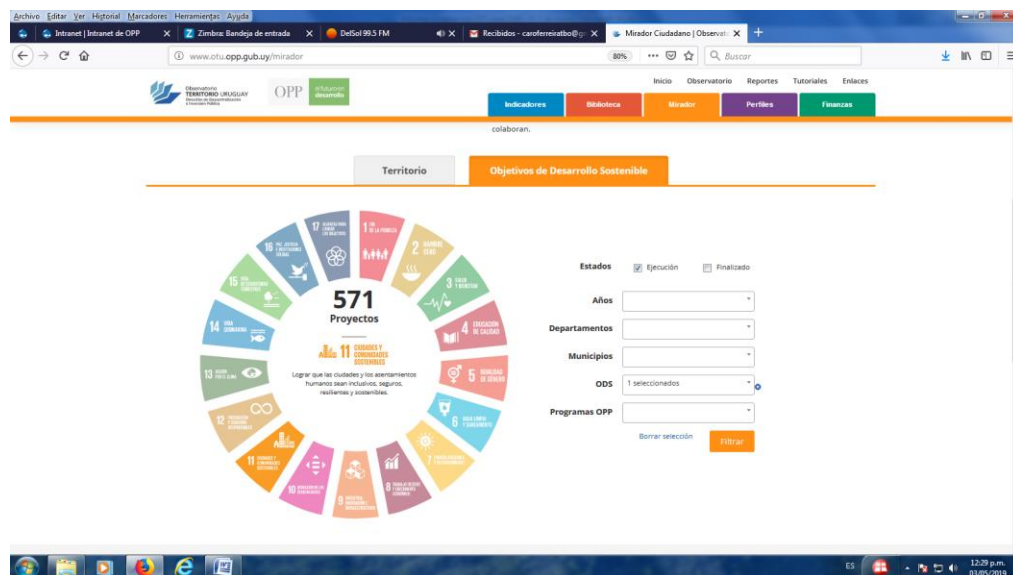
Archivo Editar Ver Historial Marcadores Herramientas Ayuda

Intranet | Intranet de OPP
Zimbra: Bandeja de entrada
DelSol 99.5 FM
Recibidos - caroferreiratbo@g
Mirador Ciudadano | Observat

www.otu.opp.gub.uy/mirador
80%
Buscar

Observatorio TERRITORIO URUGUAY
OPP
el futuro en desarrollo

Inicio Observatorio Reportes Tutoriales Enlaces

Indicadores
Biblioteca
Mirador
Perfiles
Finanzas

colaboran.

Territorio
Objetivos de Desarrollo Sostenible

1 FIN DE LA POBREZA
2 HAMBRE CERO
3 SALUD Y BIENESTAR
4 EDUCACIÓN DE CALIDAD
5 IGUALDAD DE GÉNERO
6 AGUA LIMPIA Y SANEAMIENTO
7 ENERGÍA ASEQUIBLE Y NO CONTAMINANTE
8 TRABAJO DECENTE Y CRECIMIENTO ECONÓMICO
9 INDUSTRIA, INNOVACIÓN E INFRAESTRUCTURA
10 REDUCCIÓN DE LAS DESIGUALDADES
11 CIUDADES Y COMUNIDADES SOSTENIBLES
12 PRODUCCIÓN Y CONSUMO RESPONSABLES
13 ACCIÓN POR EL CLIMA
14 VIDA SUBMARINA
15 VIDA DE ECOSISTEMAS TERRESTRES
16 PAZ, JUSTICIA E INSTITUCIONES SÓLIDAS
17 ALIANZAS PARA LOGRAR LOS OBJETIVOS

571
Proyectos

11 CIUDADES Y COMUNIDADES SOSTENIBLES
Lograr que las ciudades y los asentamientos humanos sean inclusivos, seguros, resilientes y sostenibles.

Estados
Ejecución
Finalizado

Años
Departamentos
Municipios
ODS
1 seleccionados
Programas OPP

Borrar selección
Filtrar

ES
12:29 p.m.
03/05/2019